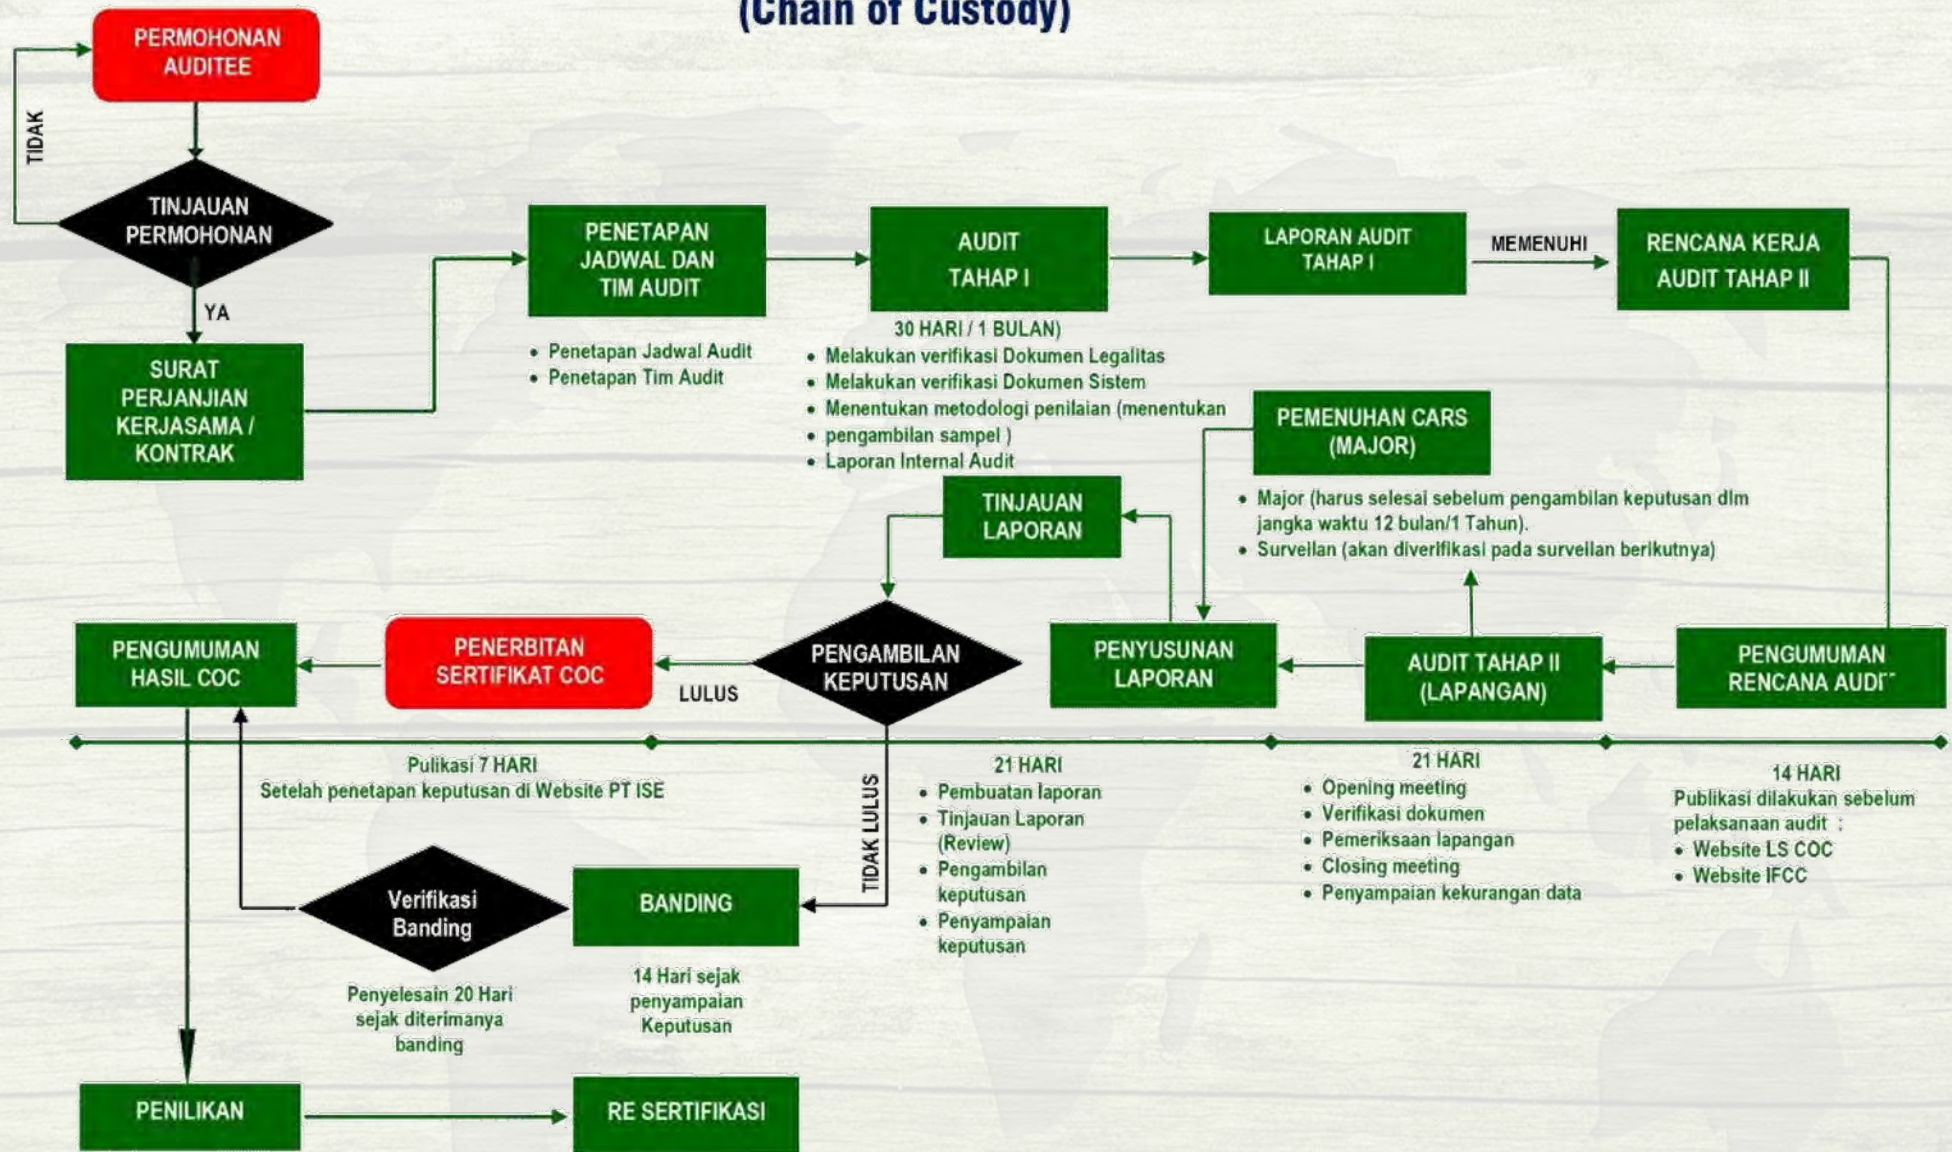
(Chain of Custody)

PERMOHONAN AUDITEE

TIDAK

TINJAUAN PERMOHONAN

YA

SURAT PERJANJIAN KERJASAMA / KONTRAK

PENETAPAN JADWAL DAN TIM AUDIT

- Penetapan Jadwal Audit
- Penetapan Tim Audit

AUDIT TAHAP I

30 HARI / 1 BULAN)
- Melakukan verifikasi Dokumen Legalitas
- Melakukan verifikasi Dokumen Sistem
- Menentukan metodologi penilaian (menentukan
- pengambilan sampel )
- Laporan Internal Audit

LAPORAN AUDIT TAHAP I

MEMENUHI

RENCANA KERJA AUDIT TAHAP II

PEMENUHAN CARS (MAJOR)

- Major (harus selesai sebelum pengambilan keputusan dlm jangka waktu 12 bulan/1 Tahun).
- Surveilan (akan diverifikasi pada surveilan berikutnya)

TINJAUAN LAPORAN

PENGUMUMAN HASIL COC

PENERBITAN SERTIFIKAT COC

LULUS

PENGAMBILAN KEPUTUSAN

PENYUSUNAN LAPORAN

AUDIT TAHAP II (LAPANGAN)

PENGUMUMAN RENCANA AUDI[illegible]

Pulikasi 7 HARI
Setelah penetapan keputusan di Website PT ISE

TIDAK LULUS

21 HARI
- Pembuatan laporan
- Tinjauan Laporan (Review)
- Pengambilan keputusan
- Penyampaian keputusan

21 HARI
- Opening meeting
- Verifikasi dokumen
- Pemeriksaan lapangan
- Closing meeting
- Penyampaian kekurangan data

14 HARI
Publikasi dilakukan sebelum pelaksanaan audit :
- Website LS COC
- Website IFCC

Verifikasi Banding

BANDING

Penyelesain 20 Hari sejak diterimanya banding

14 Hari sejak penyampaian Keputusan

PENILIKAN

RE SERTIFIKASI